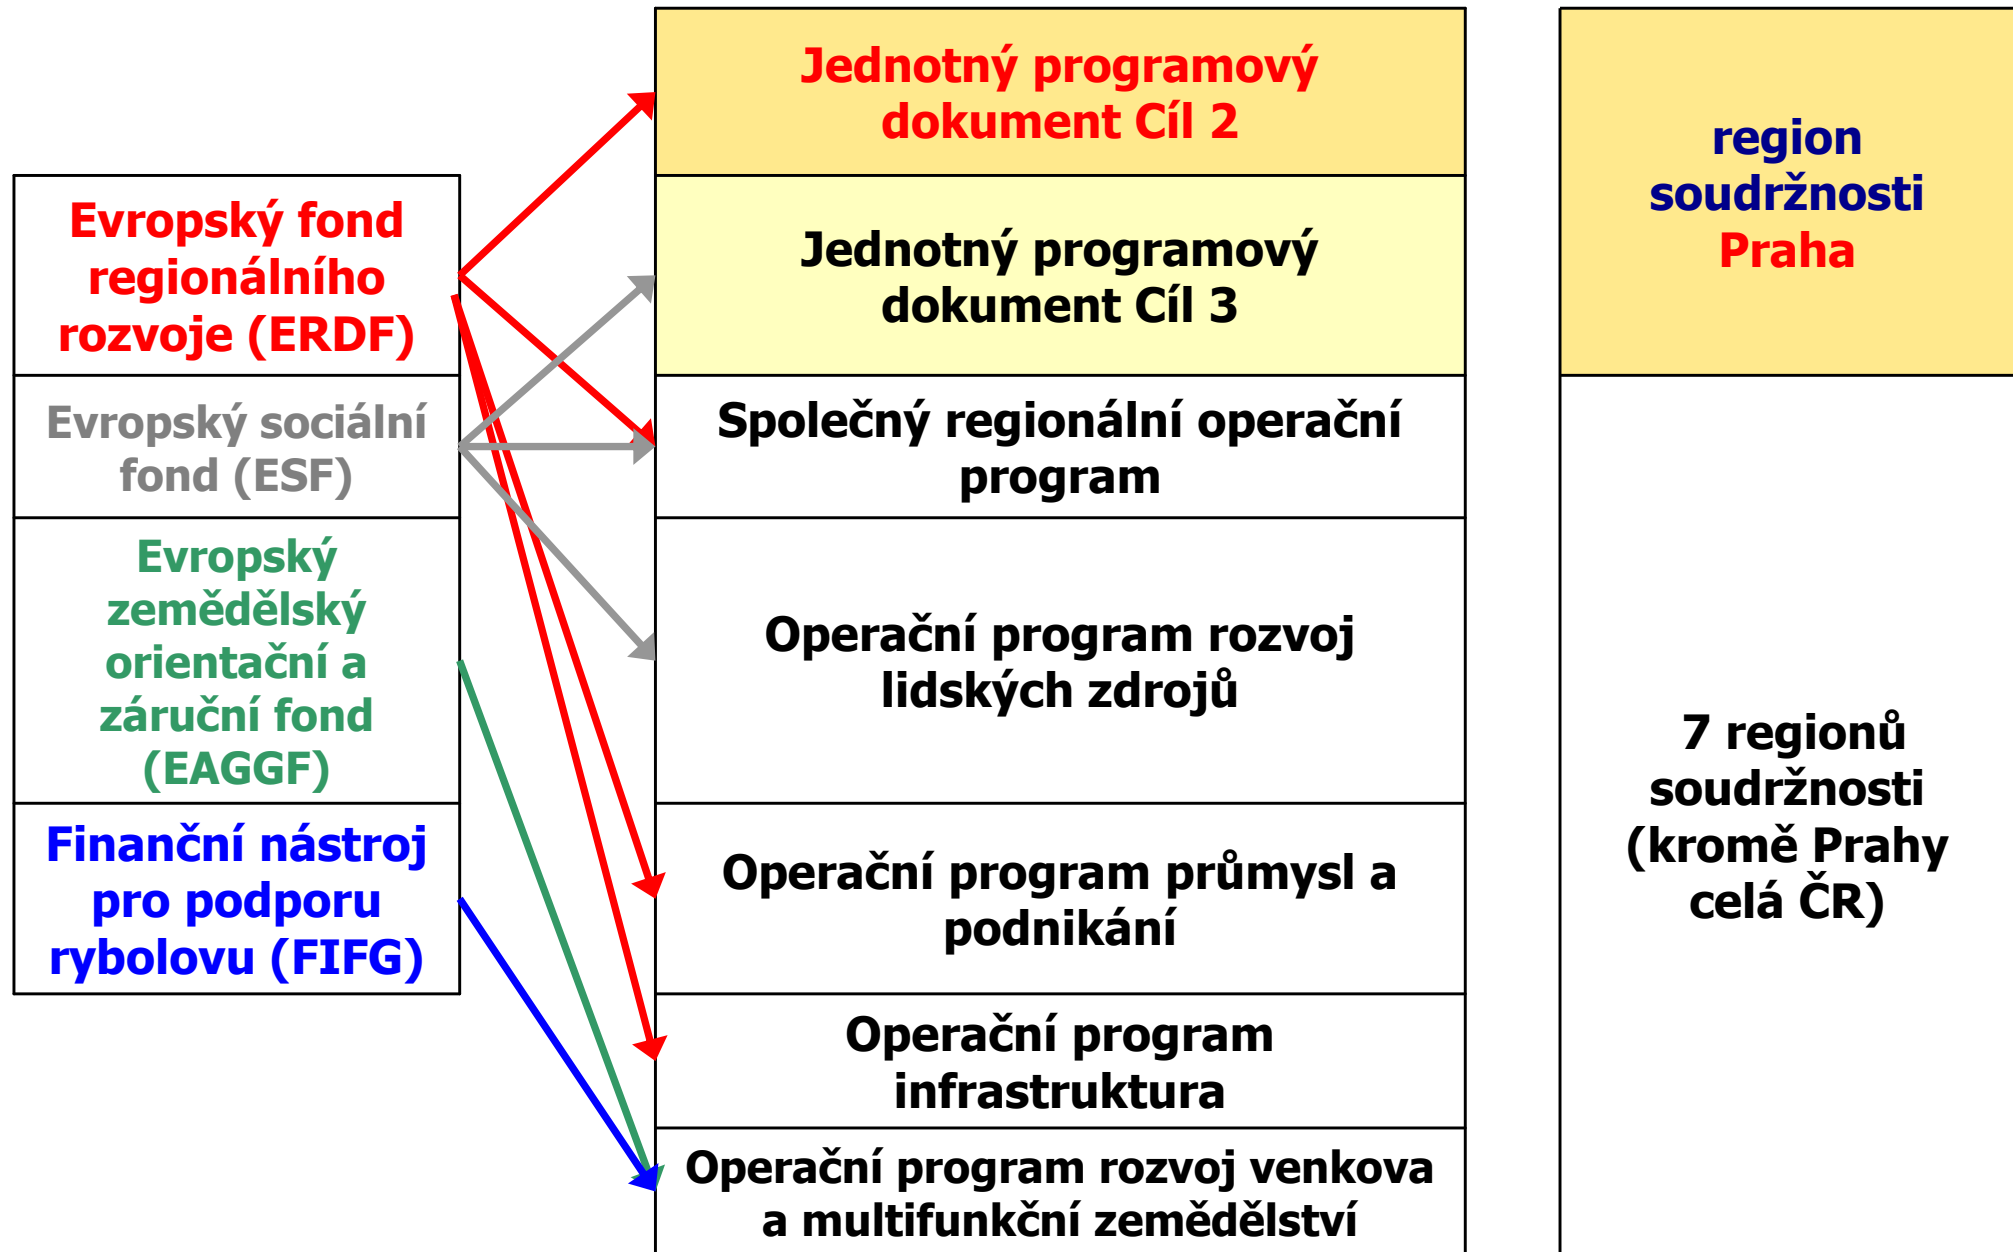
Evropský fond regionálního rozvoje (ERDF)

Evropský sociální fond (ESF)

Evropský zemědělský orientační a záruční fond (EAGGF)

Finanční nástroj pro podporu rybolovu (FIFG)

Jednotný programový dokument Cíl 2

Jednotný programový dokument Cíl 3

Společný regionální operační program

Operační program rozvoj lidských zdrojů

Operační program průmysl a podnikání

Operační program infrastruktura

Operační program rozvoj venkova a multifunkční zemědělství

region soudržnosti Praha

7 regionů soudržnosti (kromě Prahy celá ČR)